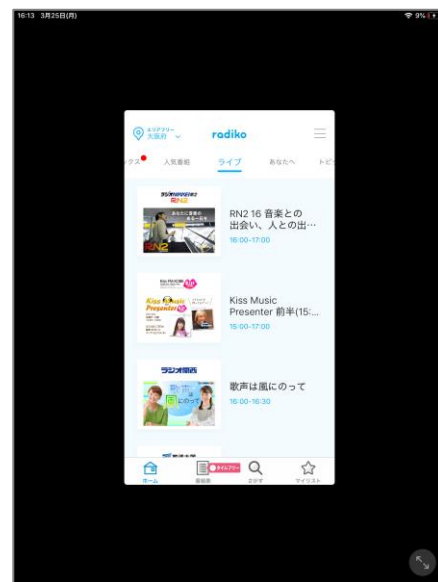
16:13 3月25日(月)

9%

エリアフリー
大阪府

radiko

ースク

人気番組

ライブ

あなたへ

トピ

ラジオNIKKEI第2
RN2

RN2

RN2 16 音楽との出会い、人との出…

16:00-17:00

Kiss FM KOBE

Kiss Music Presenter

Kiss Music Presenter 前半(15:…

15:00-17:00

ラジオ関西

歌声は風にのって

歌声は風にのって

16:00-16:30

ホーム

番組表

タイムフリー

さがす

マイリスト